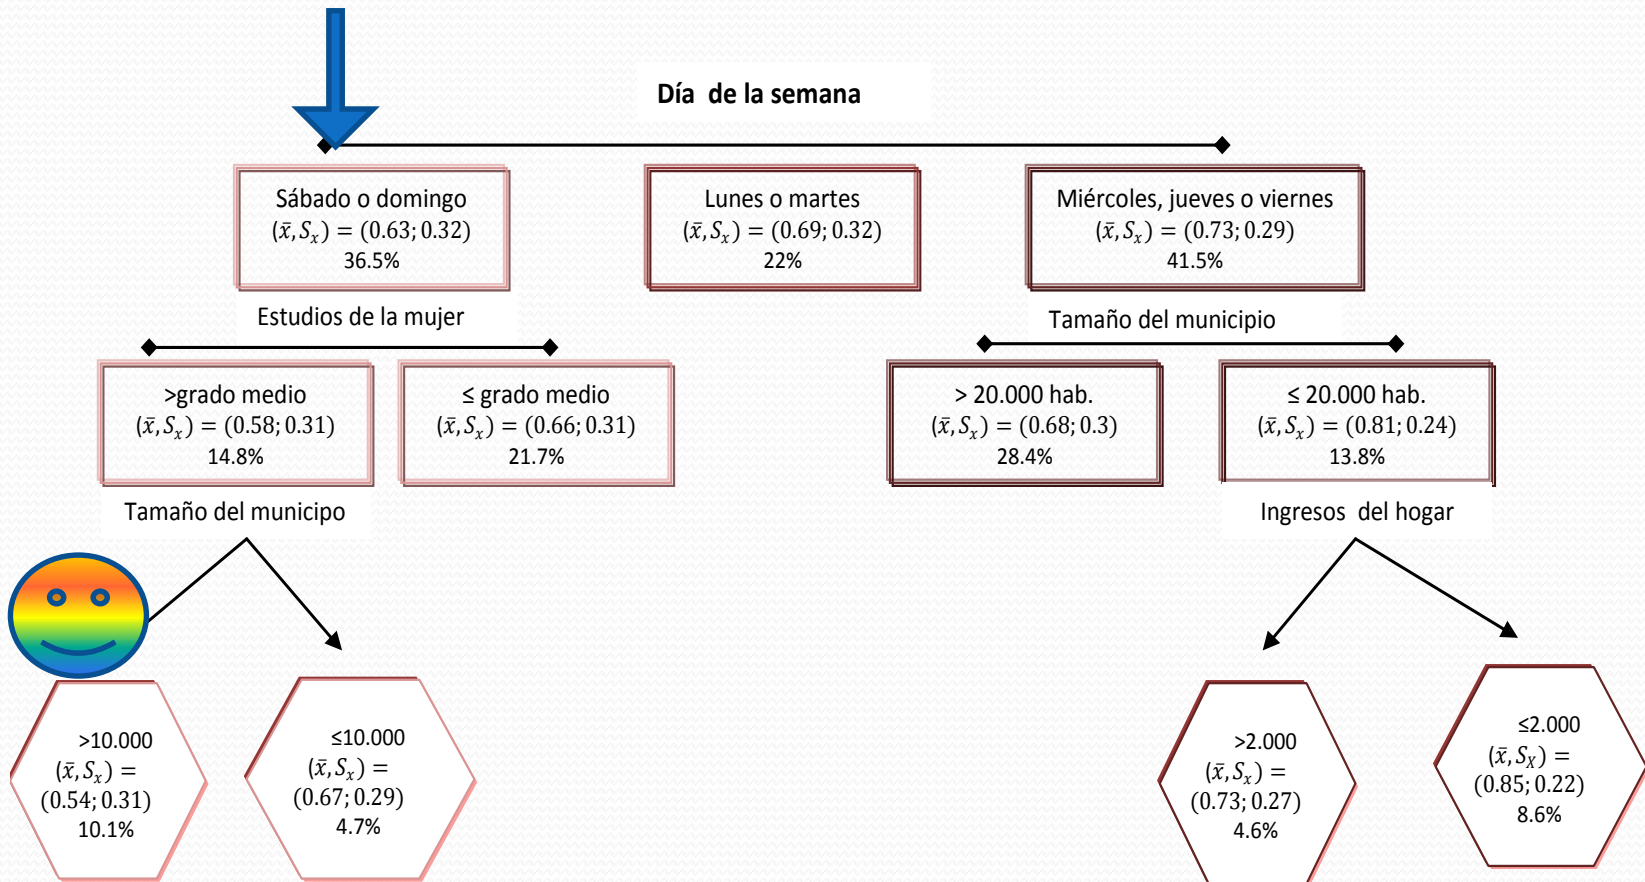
Día de la semana

Sábado o domingo
$(\bar{x}, S_x) = (0.63; 0.32)$
36.5%

Lunes o martes
$(\bar{x}, S_x) = (0.69; 0.32)$
22%

Miércoles, jueves o viernes
$(\bar{x}, S_x) = (0.73; 0.29)$
41.5%

Estudios de la mujer

Tamaño del municipio

>grado medio
$(\bar{x}, S_x) = (0.58; 0.31)$
14.8%

≤ grado medio
$(\bar{x}, S_x) = (0.66; 0.31)$
21.7%

> 20.000 hab.
$(\bar{x}, S_x) = (0.68; 0.3)$
28.4%

≤ 20.000 hab.
$(\bar{x}, S_x) = (0.81; 0.24)$
13.8%

Tamaño del municipo

Ingresos del hogar

>10.000
$(\bar{x}, S_x) =$
$(0.54; 0.31)$
10.1%

≤10.000
$(\bar{x}, S_x) =$
$(0.67; 0.29)$
4.7%

>2.000
$(\bar{x}, S_x) =$
$(0.73; 0.27)$
4.6%

≤2.000
$(\bar{x}, S_X) =$
$(0.85; 0.22)$
8.6%